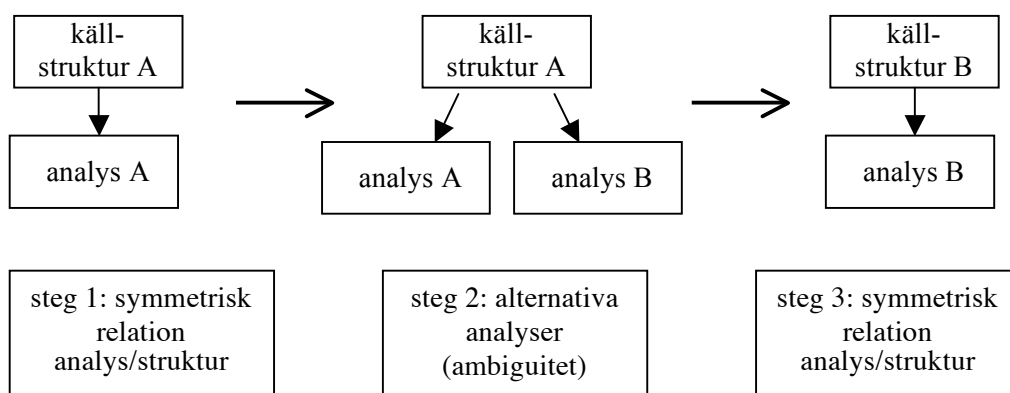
käll-
struktur A

analys A

käll-
struktur A

analys A

analys B

käll-
struktur B

analys B

steg 1: symmetrisk relation analys/struktur

steg 2: alternativa analyser (ambiguitet)

steg 3: symmetrisk relation analys/struktur